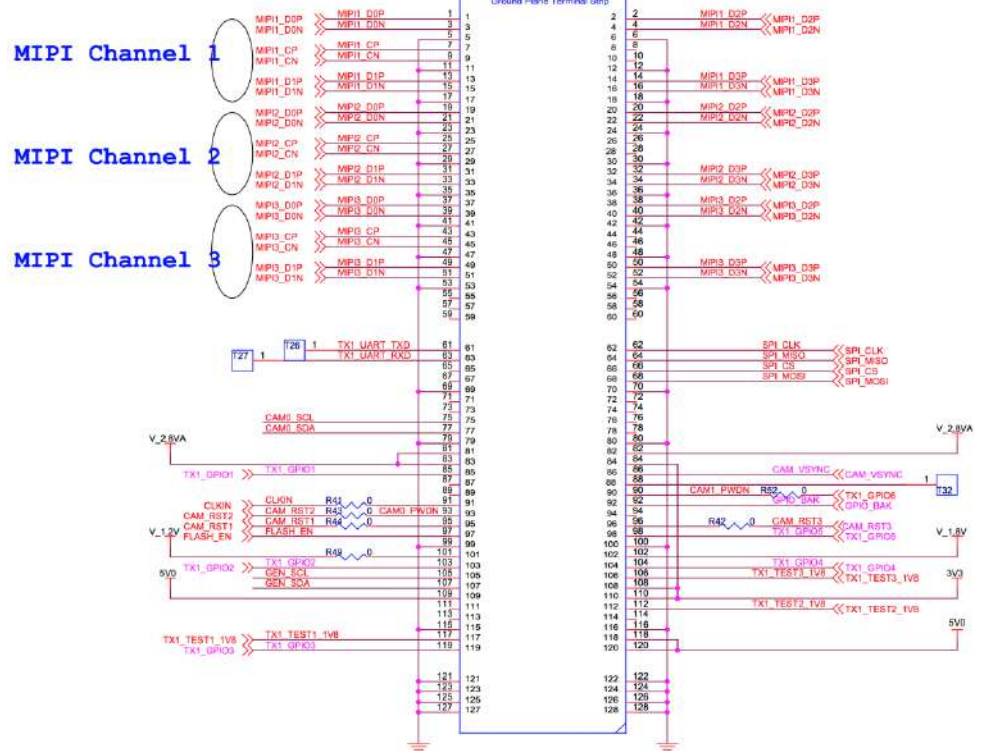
Ground Plane Terminal Strip

MIPI Channel 1

MIPI Channel 2

MIPI Channel 3

MIPI1_D0P MIPI1_D0P 1 1
MIPI1_D0N MIPI1_D0N 3 3
5 5
MIPI1_CP MIPI1_CP 7 7
MIPI1_CN MIPI1_CN 9 9
11 11
MIPI1_D1P MIPI1_D1P 13 13
MIPI1_D1N MIPI1_D1N 15 15
17 17
MIPI2_D0P MIPI2_D0P 19 19
MIPI2_D0N MIPI2_D0N 21 21
23 23
MIPI2_CP MIPI2_CP 25 25
MIPI2_CN MIPI2_CN 27 27
29 29
MIPI2_D1P MIPI2_D1P 31 31
MIPI2_D1N MIPI2_D1N 33 33
35 35
MIPI3_D0P MIPI3_D0P 37 37
MIPI3_D0N MIPI3_D0N 39 39
41 41
MIPI3_CP MIPI3_CP 43 43
MIPI3_CN MIPI3_CN 45 45
47 47
MIPI3_D1P MIPI3_D1P 49 49
MIPI3_D1N MIPI3_D1N 51 51
53 53
55 55
57 57
59 59

T26 1 TX1_UART_TXD 61 61
T27 1 TX1_UART_RXD 63 63
65 65
67 67
69 69
71 71
73 73
CAM0_SCL 75 75
CAM0_SDA 77 77
79 79
V_2.8VA
81 81
83 83
TX1_GPIO1 TX1_GPIO1 85 85
87 87
89 89
CLKIN CLKIN R41 0 91 91
CAM_RST2 CAM_RST2 R43 0 CAM0_PWDN 93 93
CAM_RST1 CAM_RST1 R44 0 95 95
V_1.2V FLASH_EN FLASH_EN 97 97
99 99
R49 0 101 101
TX1_GPIO2 TX1_GPIO2 103 103
5V0 GEN_SCL 105 105
GEN_SDA 107 107
109 109
111 111
113 113
115 115
TX1_TEST1_1V8 TX1_TEST1_1V8 117 117
TX1_GPIO3 TX1_GPIO3 119 119
121 121
123 123
125 125
127 127

2 2 MIPI1_D2P MIPI1_D2P
4 4 MIPI1_D2N MIPI1_D2N
6 6
8 8
10 10
12 12
14 14 MIPI1_D3P MIPI1_D3P
16 16 MIPI1_D3N MIPI1_D3N
18 18
20 20 MIPI2_D2P MIPI2_D2P
22 22 MIPI2_D2N MIPI2_D2N
24 24
26 26
28 28
30 30
32 32 MIPI2_D3P MIPI2_D3P
34 34 MIPI2_D3N MIPI2_D3N
36 36
38 38 MIPI3_D2P MIPI3_D2P
40 40 MIPI3_D2N MIPI3_D2N
42 42
44 44
46 46
48 48
50 50 MIPI3_D3P MIPI3_D3P
52 52 MIPI3_D3N MIPI3_D3N
54 54
56 56
58 58
60 60
62 62 SPI_CLK SPI_CLK
64 64 SPI_MISO SPI_MISO
66 66 SPI_CS SPI_CS
68 68 SPI_MOSI SPI_MOSI
70 70
72 72
74 74
76 76
78 78
80 80 V_2.8VA
82 82
84 84
86 86 CAM_VSYNC CAM_VSYNC
88 88 1
90 90 CAM1_PWDN R52 0 TX1_GPIO6 T32
92 92 GPIO_BAK GPIO_BAK
94 94
96 96 R42 0 CAM_RST3 CAM_RST3
98 98 TX1_GPIO5 TX1_GPIO5 V_1.8V
100 100
102 102
104 104 TX1_GPIO4 TX1_GPIO4
106 106 TX1_TEST3_1V8 TX1_TEST3_1V8 3V3
108 108
110 110
112 112 TX1_TEST2_1V8 TX1_TEST2_1V8
114 114
116 116 5V0
118 118
120 120
122 122
124 124
126 126
128 128